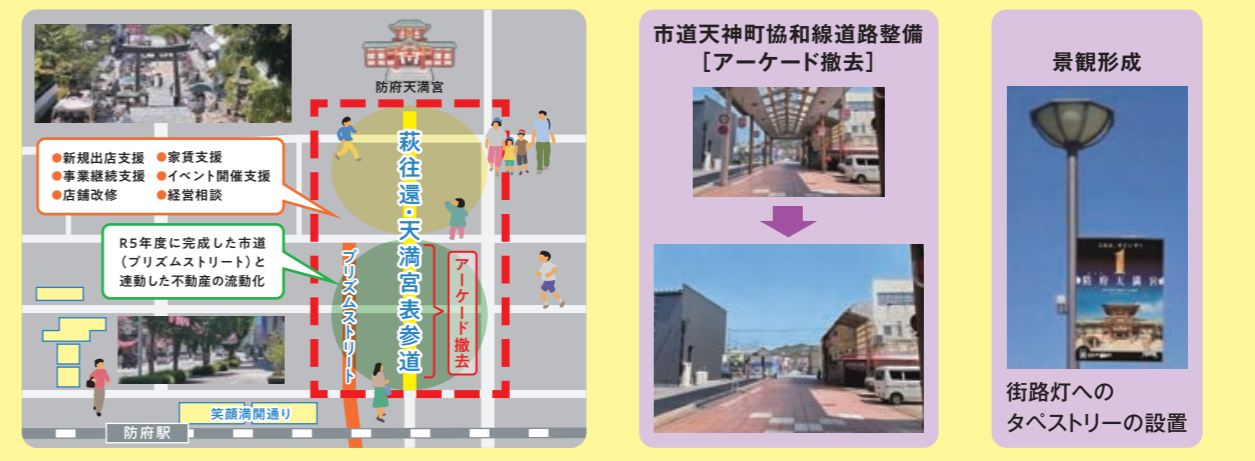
防府天満宮

●新規出店支援 ●家賃支援
●事業継続支援 ●イベント開催支援
●店舗改修 ●経営相談

R5年度に完成した市道（プリズムストリート）と連動した不動産の流動化

萩往還・天満宮表参道

プリズムストリート

アーケード撤去

笑顔満開通り

防府駅

市道天神町協和線道路整備
［アーケード撤去］

景観形成

防府天満宮

街路灯への
タペストリーの設置